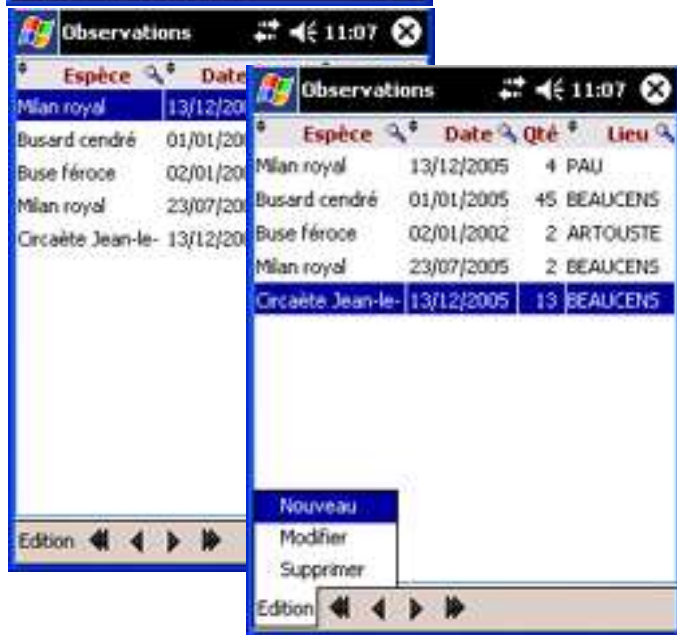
Observations 11:07

| Espèce | Date |
|---|---|
| Milan royal | 13/12/20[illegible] |
| Busard cendré | 01/01/20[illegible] |
| Buse féroce | 02/01/20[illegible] |
| Milan royal | 23/07/20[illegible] |
| Circaète Jean-le- | 13/12/20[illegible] |

Edition

Observations 11:07

| Espèce | Date | Qté | Lieu |
|---|---|---|---|
| Milan royal | 13/12/2005 | 4 | PAU |
| Busard cendré | 01/01/2005 | 45 | BEAUCENS |
| Buse féroce | 02/01/2002 | 2 | ARTOUSTE |
| Milan royal | 23/07/2005 | 2 | BEAUCENS |
| Circaète Jean-le- | 13/12/2005 | 13 | BEAUCENS |

Nouveau
Modifier
Supprimer
Edition